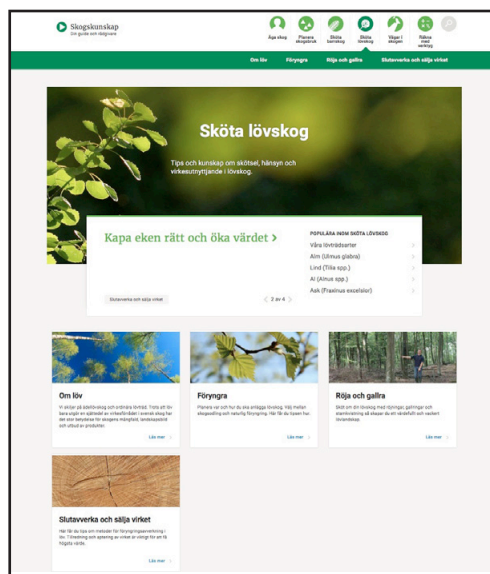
Skogskunskap
Din guide och rådgivare

Äga skog
Planera skogsbruk
Sköta barrskog
Sköta lövskog
Vägar i skogen
Räkna med verktyg

Om löv
Föryngra
Röja och gallra
Slutavverka och sälja virket

Sköta lövskog

Tips och kunskap om skötsel, hänsyn och virkesutnyttjande i lövskog.

Kapa eken rätt och öka värdet ›

Slutavverka och sälja virket

‹ 2 av 4 ›

POPULÄRA INOM SKÖTA LÖVSKOG
Våra lövträdsarter
Alm (Ulmus glabra)
Lind (Tilia spp.)
Al (Alnus spp.)
Ask (Fraxinus excelsior)

Om löv
Vi skiljer på ädellövskog och ordinära lövträd. Trots att lövtr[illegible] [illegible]

Läs mer ›

Föryngra
Planera var och hur du ska anlägga lövskog. Välj mellan skogsodling och naturlig föryngring. Här får du tipsen hur.

Läs mer ›

Röja och gallra
Skött om din lövskog med röjningar, gallringar och stamkvistning så skapar du en värdefull och vacker lövsskog.

Läs mer ›

Slutavverka och sälja virket
Här får du tips om metoder för föryngringsavverkning i löv. Tillredning och aptering av virket är viktigt för att få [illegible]

Läs mer ›